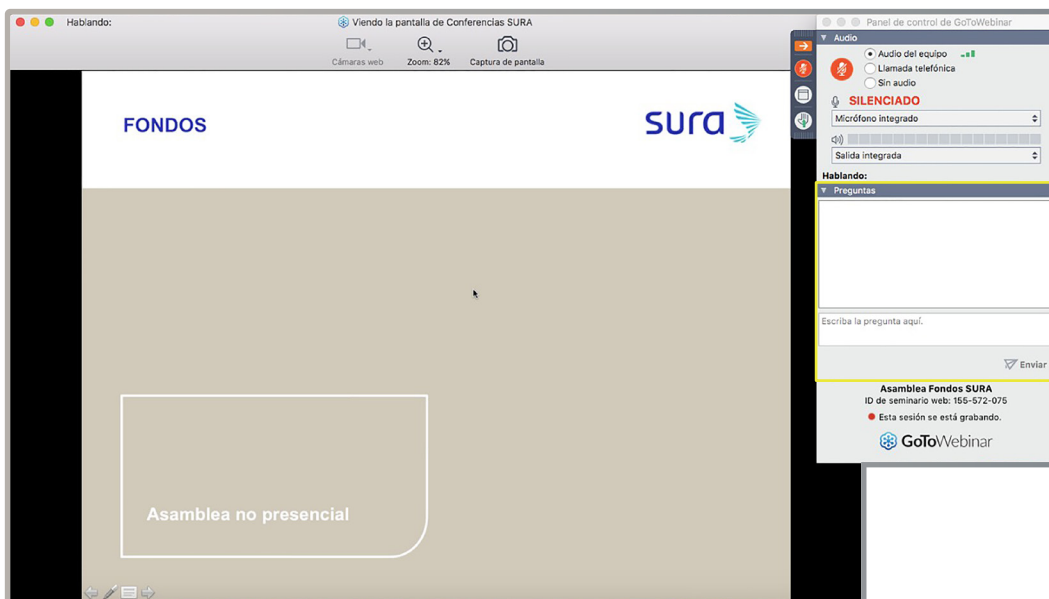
Hablando:

Viendo la pantalla de Conferencias SURA

Cámaras web

Zoom: 82%

Captura de pantalla

FONDOS

sura

Asamblea no presencial

Panel de control de GoToWebinar

Audio

Audio del equipo

Llamada telefónica

Sin audio

SILENCIADO

Micrófono integrado

Salida integrada

Hablando:

Preguntas

Escriba la pregunta aquí.

Enviar

Asamblea Fondos SURA

ID de seminario web: 155-572-075

Esta sesión se está grabando.

GoToWebinar